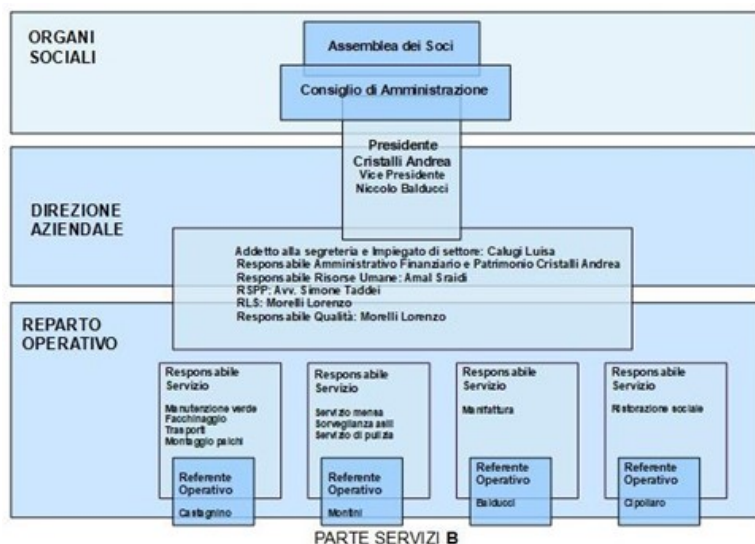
ORGANI SOCIALI

Assemblea dei Soci

Consiglio di Amministrazione

Presidente
Cristalli Andrea
Vice Presidente
Niccolo Balducci

DIREZIONE AZIENDALE

Addetto alla segreteria e Impiegato di settore: Calugi Luisa
Responsabile Amministrativo Finanziario e Patrimonio Cristalli Andrea
Responsabile Risorse Umane: Amal Sraidi
RSPP: Avv. Simone Taddei
RLS: Morelli Lorenzo
Responsabile Qualità: Morelli Lorenzo

REPARTO OPERATIVO

Responsabile Servizio
Manutenzione verde
Facchinaggio
Trasporti
Montaggio palchi

Referente Operativo
Castagnino

Responsabile Servizio
Servizio mensa
Sorveglianza asili
Servizio di pulizia

Referente Operativo
Montini

Responsabile Servizio
Manifattura

Referente Operativo
Balducci

Responsabile Servizio
Ristorazione sociale

Referente Operativo
Cipollaro

PARTE SERVIZI B